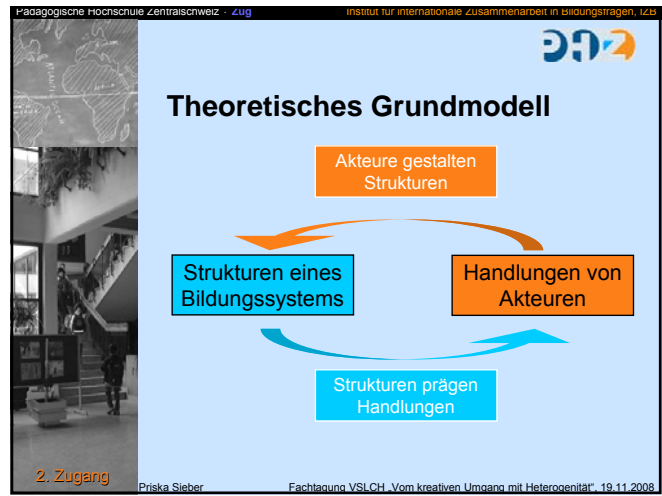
Pädagogische Hochschule Zentralschweiz · Zug

Institut für internationale Zusammenarbeit in Bildungsfragen, IZB

PHZ

Theoretisches Grundmodell

Akteure gestalten Strukturen

Strukturen eines Bildungssystems

Handlungen von Akteuren

Strukturen prägen Handlungen

2. Zugang

Priska Sieber

Fachtagung VSLCH „Vom kreativen Umgang mit Heterogenität", 19.11.2008